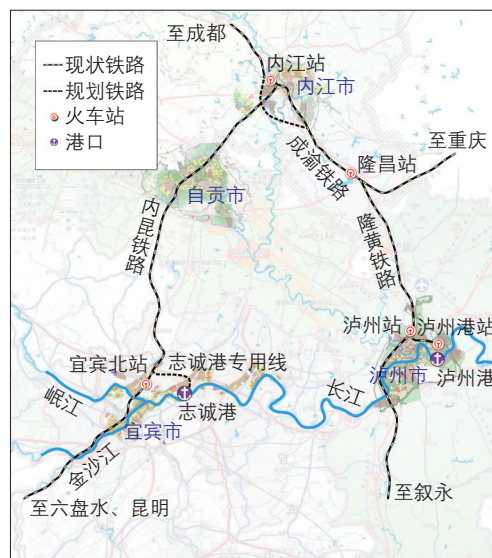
现状铁路
规划铁路
火车站
港口

至成都
内江站
内江市
至重庆
隆昌站
成渝铁路
自贡市
内昆铁路
隆黄铁路
泸州站
泸州港站
泸州市
泸州港
宜宾北站
志诚港专用线
志诚港
岷江
长江
宜宾市
金沙江
至六盘水、昆明
至叙永